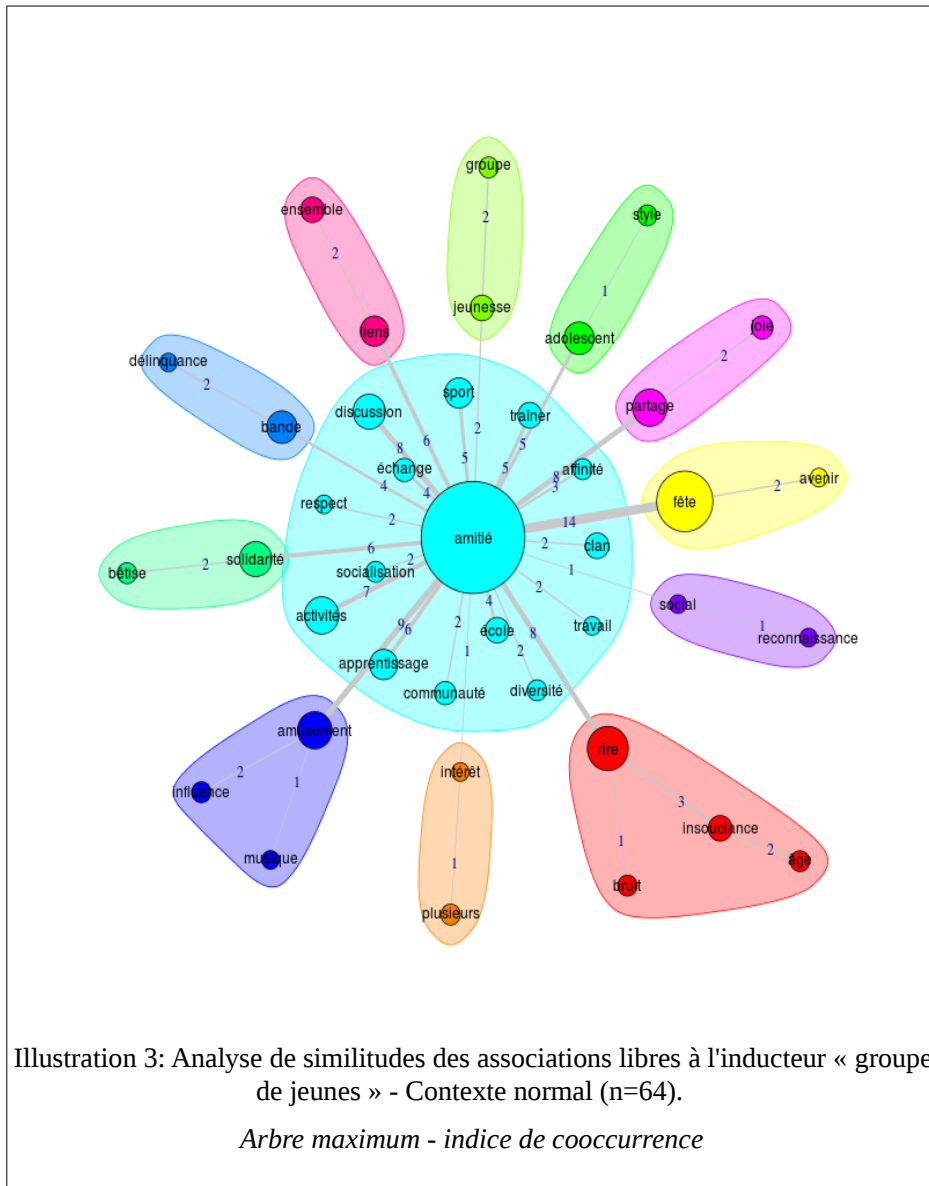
groupe
2
jeunesse

ensemble
2
liens

style
1
adolescent

joie
2
partage

délinquance
2
bande

discussion
sport
2
traîner
8
6
5
5
échange
5
affinité
4
4
8
3
respect
2
amitié
14
fête
2
avenir

bêtise
2
solidarité
6
2
socialisation
2
clan
1
7
activités
social
1
reconnaissance
9
6
2
4
2
école
8
travail
apprentissage
1
2
communauté
diversité

amusement
2
1
influence
musique

intérêt
1
plusieurs

rire
3
1
insouciance
2
âge
bruit

Illustration 3: Analyse de similitudes des associations libres à l'inducteur « groupe de jeunes » - Contexte normal (n=64).

Arbre maximum - indice de cooccurrence